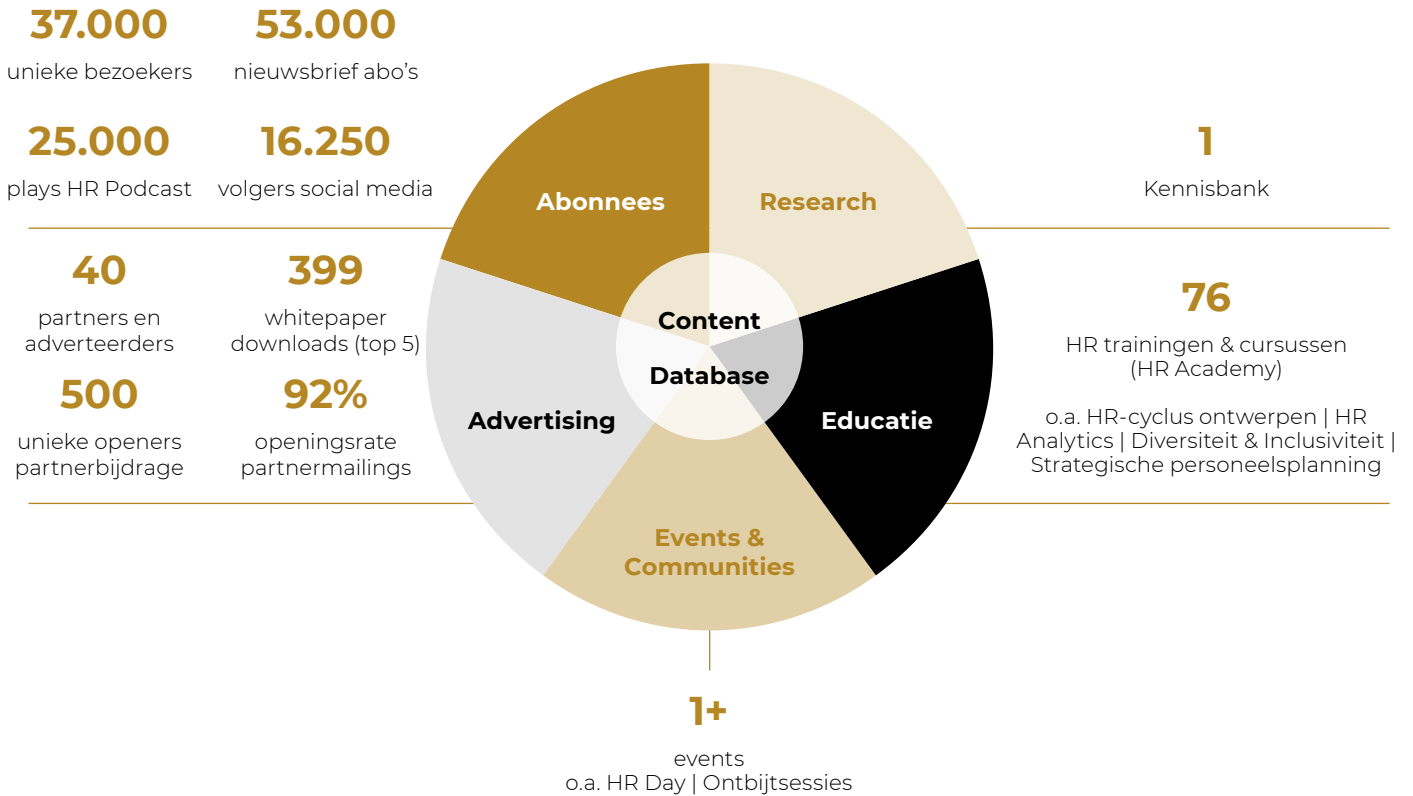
37.000
unieke bezoekers

53.000
nieuwsbrief abo's

25.000
plays HR Podcast

16.250
volgers social media

40
partners en adverteerders

399
whitepaper downloads (top 5)

500
unieke openers partnerbijdrage

92%
openingsrate partnermailings

Abonnees

Research

Educatie

Events & Communities

Advertising

Content

Database

1
Kennisbank

76
HR trainingen & cursussen (HR Academy)

o.a. HR-cyclus ontwerpen | HR Analytics | Diversiteit & Inclusiviteit | Strategische personeelsplanning

1+
events
o.a. HR Day | Ontbijtsessies